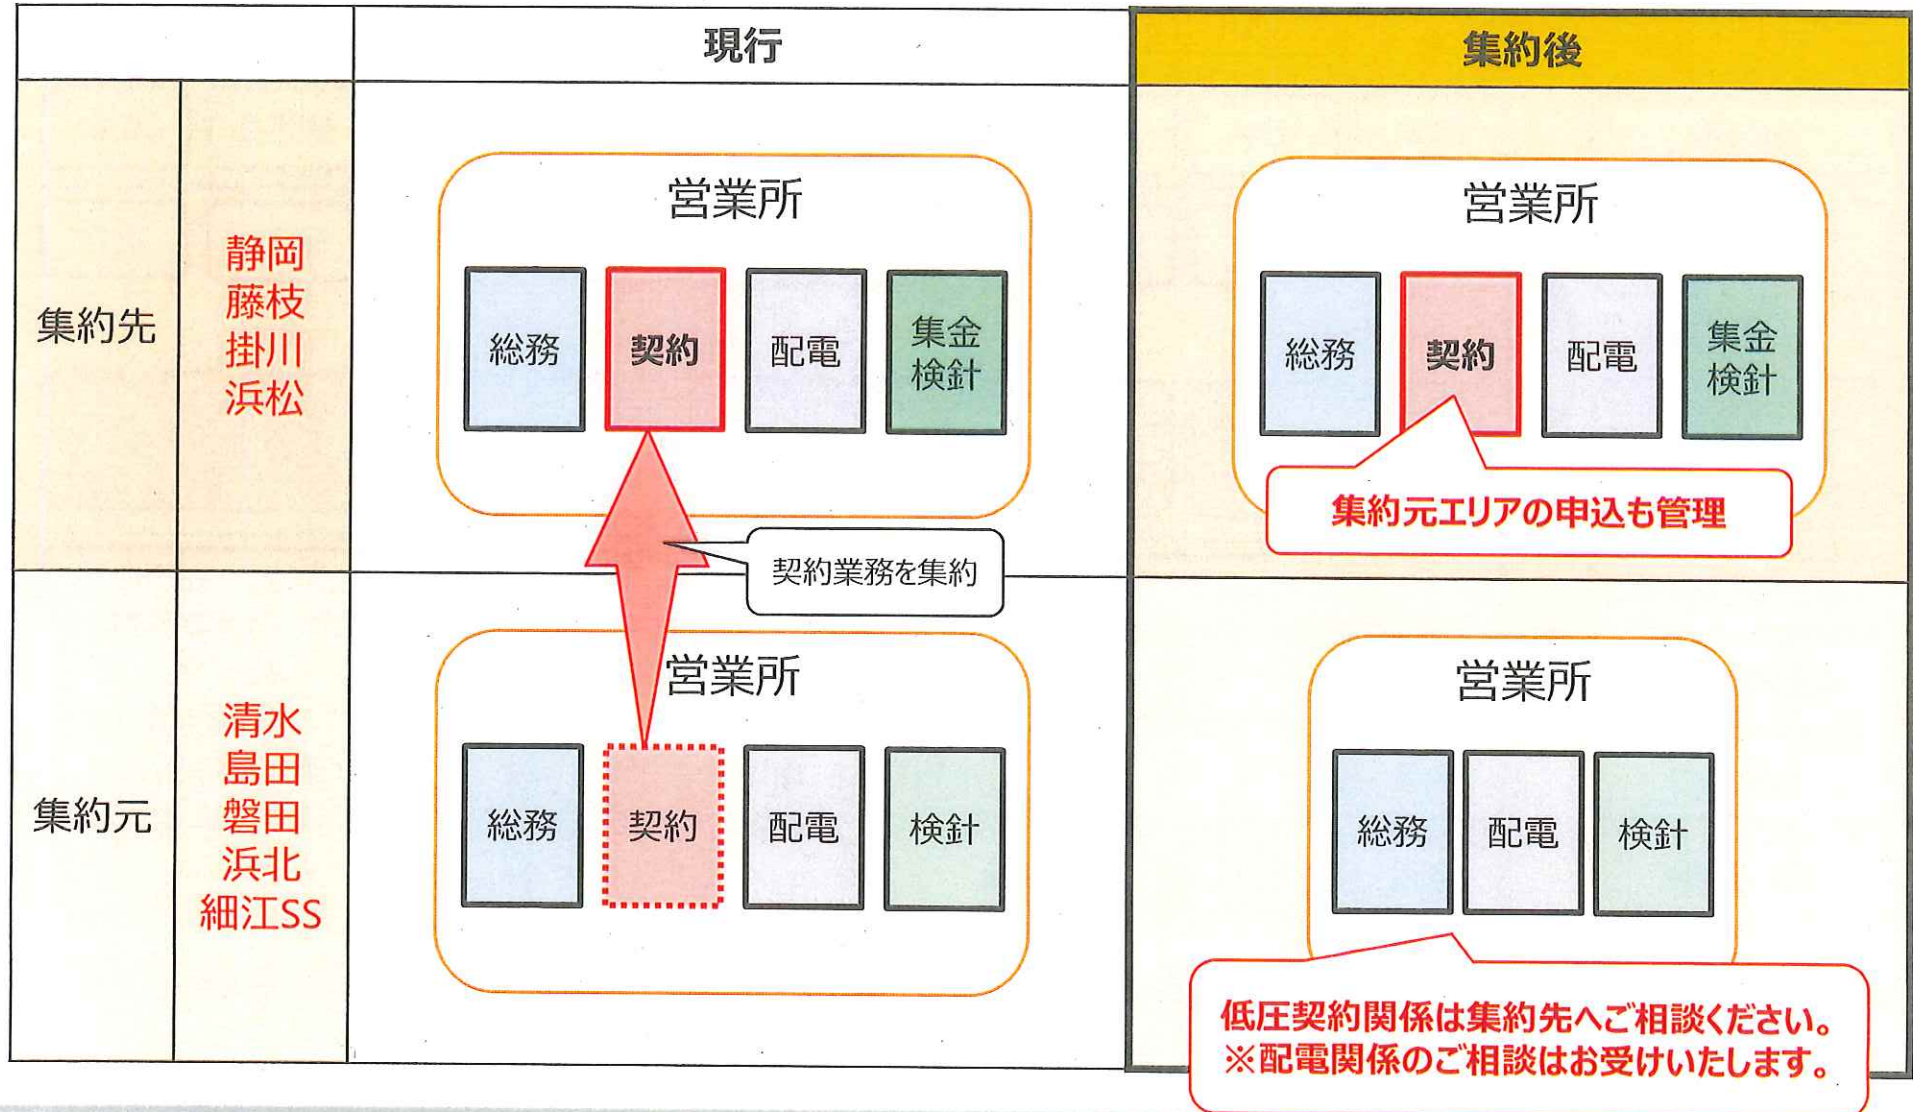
|  |  | 現行 | 集約後 |
|---|---|---|---|
| 集約先 | 静岡 藤枝 掛川 浜松 | 営業所 総務 契約 配電 集金検針 | 営業所 総務 契約 配電 集金検針 集約元エリアの申込も管理 |
| 集約元 | 清水 島田 磐田 浜北 細江SS | 営業所 総務 契約 配電 検針 | 営業所 総務 配電 検針 |

契約業務を集約

低圧契約関係は集約先へご相談ください。
※配電関係のご相談はお受けいたします。